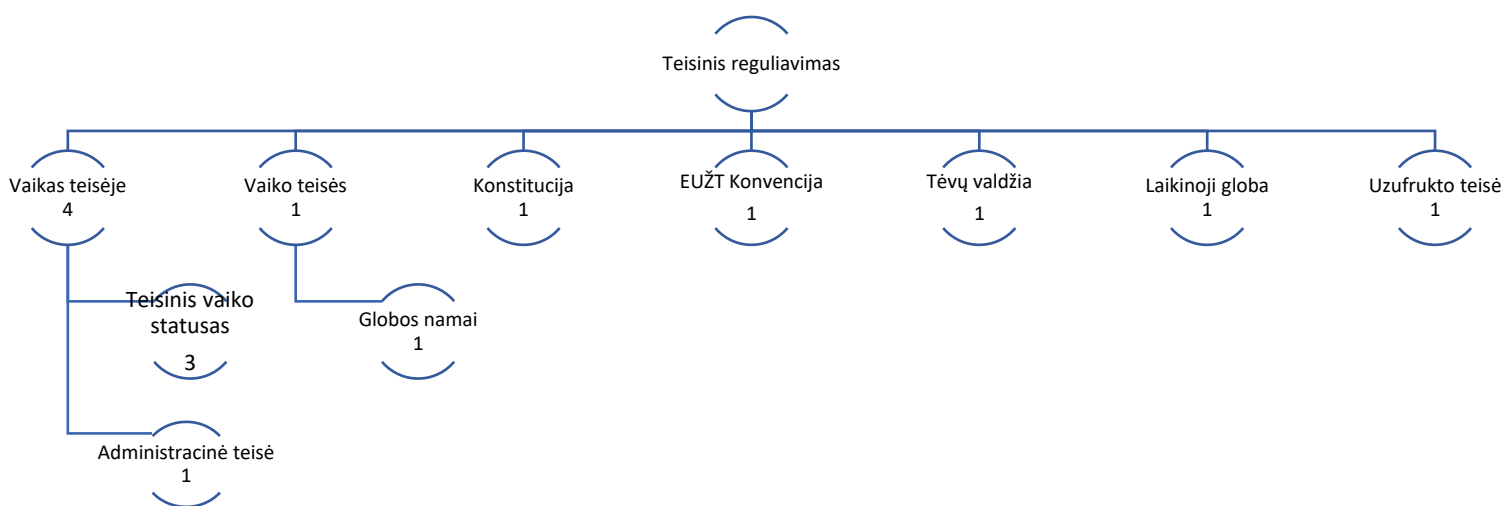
Teisinis reguliavimas

Vaikas teisėje
4

Vaiko teisės
1

Konstitucija
1

EUŽT Konvencija
1

Tėvų valdžia
1

Laikinoji globa
1

Uzufrukto teisė
1

Teisinis vaiko statusas
3

Globos namai
1

Administracinė teisė
1